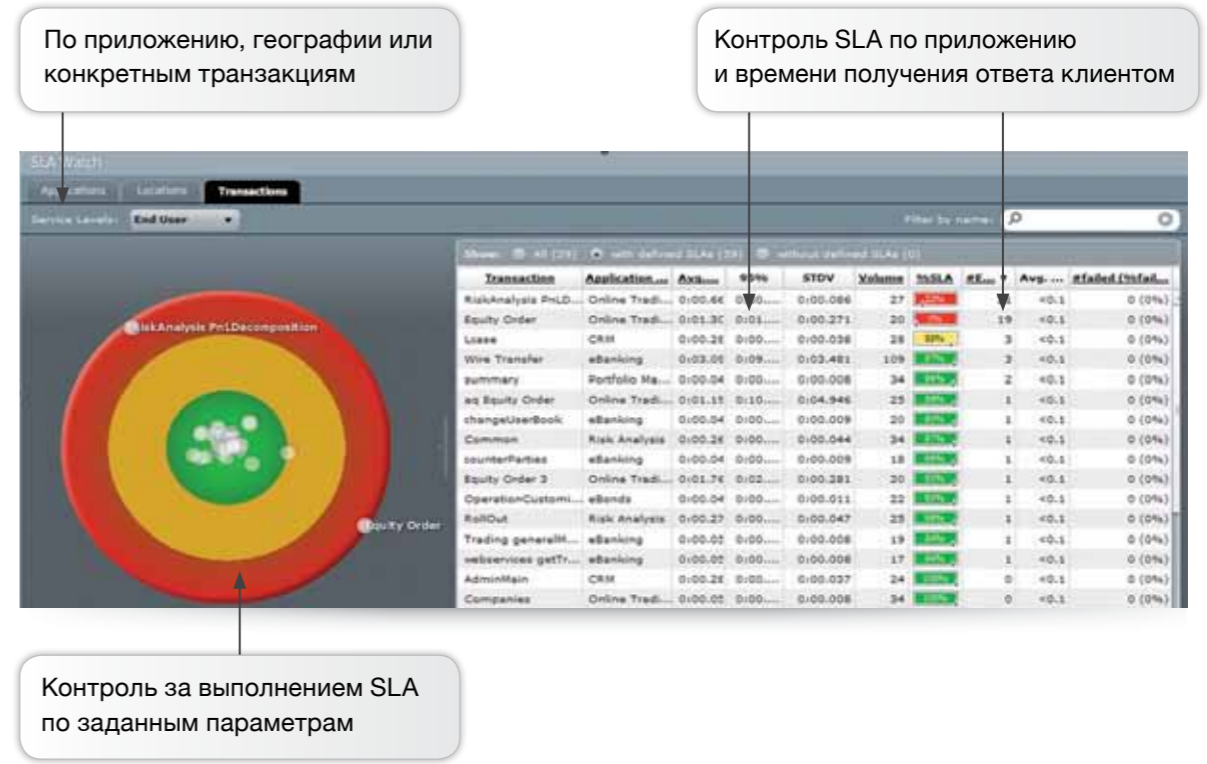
По приложению, географии или конкретным транзакциям

Контроль SLA по приложению и времени получения ответа клиентом

SLA Watch

Applications | Locations | Transactions

Service Levels: End User

Filter by name:

Show: All (29) with defined SLAs (29) without defined SLAs (0)

| Transaction | Application... | Avg.... | 90% | STDV | Volume | %SLA | #E... | Avg. ... | #failed (%fail... |
|---|---|---|---|---|---|---|---|---|---|
| RiskAnalysis PnLD... | Online Tradi... | 0:00.66 | 0:00.... | 0:00.086 | 27 | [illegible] | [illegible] | <0.1 | 0 (0%) |
| Equity Order | Online Tradi... | 0:01.30 | 0:01.... | 0:00.271 | 20 | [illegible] | 19 | <0.1 | 0 (0%) |
| Lease | CRM | 0:00.28 | 0:00.... | 0:00.038 | 28 | 80% | 3 | <0.1 | 0 (0%) |
| Wire Transfer | eBanking | 0:03.05 | 0:09.... | 0:03.481 | 109 | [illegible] | 3 | <0.1 | 0 (0%) |
| summary | Portfolio Ma... | 0:00.04 | 0:00.... | 0:00.008 | 34 | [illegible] | 2 | <0.1 | 0 (0%) |
| aq Equity Order | Online Tradi... | 0:01.15 | 0:10.... | 0:04.946 | 25 | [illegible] | 1 | <0.1 | 0 (0%) |
| changeUserBook | eBanking | 0:00.04 | 0:00.... | 0:00.009 | 20 | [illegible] | 1 | <0.1 | 0 (0%) |
| Common | Risk Analysis | 0:00.26 | 0:00.... | 0:00.044 | 34 | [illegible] | 1 | <0.1 | 0 (0%) |
| counterParties | eBanking | 0:00.04 | 0:00.... | 0:00.009 | 18 | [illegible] | 1 | <0.1 | 0 (0%) |
| Equity Order 3 | Online Tradi... | 0:01.76 | 0:02.... | 0:00.281 | 20 | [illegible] | 1 | <0.1 | 0 (0%) |
| OperationCustomi... | eBonds | 0:00.04 | 0:00.... | 0:00.011 | 22 | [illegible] | 1 | <0.1 | 0 (0%) |
| RollOut | Risk Analysis | 0:00.27 | 0:00.... | 0:00.047 | 25 | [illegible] | 1 | <0.1 | 0 (0%) |
| Trading generalM... | eBanking | 0:00.03 | 0:00.... | 0:00.008 | 19 | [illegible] | 1 | <0.1 | 0 (0%) |
| webservices getTr... | eBanking | 0:00.05 | 0:00.... | 0:00.008 | 17 | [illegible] | 1 | <0.1 | 0 (0%) |
| AdminMain | CRM | 0:00.28 | 0:00.... | 0:00.037 | 24 | 100% | 0 | <0.1 | 0 (0%) |
| Companies | Online Tradi... | 0:00.05 | 0:00.... | 0:00.008 | 34 | 100% | 0 | <0.1 | 0 (0%) |

RiskAnalysis PnLDecomposition

Equity Order

Контроль за выполнением SLA по заданным параметрам